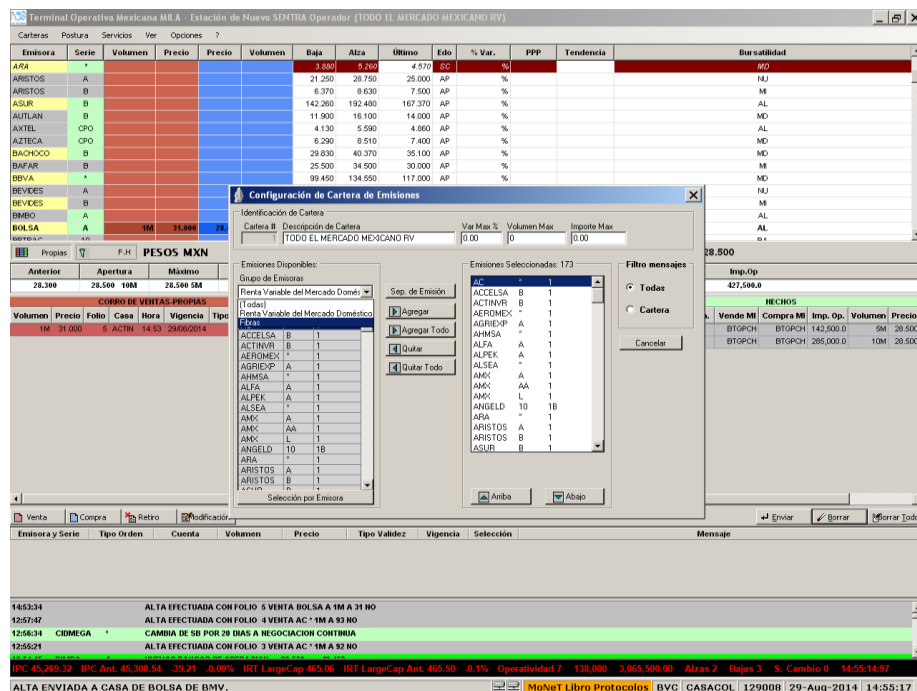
Terminal Operativa Mexicana MILA - Estación de Nuevo SENTRA Operador (TODO EL MERCADO MEXICANO RV)

Carteras Postura Servicios Ver Opciones ?

| Emisora | Serie | Volumen | Precio | Precio | Volumen | Baja | Alza | Último | Edo | % Var. | PPP | Tendencia | Bursatilidad |
|---|---|---|---|---|---|---|---|---|---|---|---|---|---|
| ARA | * | | | | | 3.880 | 5.260 | 4.570 | SC | % | | | MD |
| ARISTOS | A | | | | | 21.250 | 28.750 | 25.000 | AP | % | | | NU |
| ARISTOS | B | | | | | 6.370 | 8.630 | 7.500 | AP | % | | | MI |
| ASUR | B | | | | | 142.260 | 192.480 | 167.370 | AP | % | | | AL |
| AUTLAN | B | | | | | 11.900 | 16.100 | 14.000 | AP | % | | | MD |
| AXTEL | CPO | | | | | 4.130 | 5.590 | 4.860 | AP | % | | | AL |
| AZTECA | CPO | | | | | 6.290 | 8.510 | 7.400 | AP | % | | | MD |
| BACHOCO | B | | | | | 29.830 | 40.370 | 35.100 | AP | % | | | MD |
| BAFAR | B | | | | | 25.500 | 34.500 | 30.000 | AP | % | | | MI |
| BBVA | * | | | | | 99.450 | 134.550 | 117.000 | AP | % | | | MD |
| BEVIDES | A | | | | | | | | | | | | NU |
| BEVIDES | B | | | | | | | | | | | | MI |
| BIMBO | A | | | | | | | | | | | | AL |
| BOLSA | A | 1M | 31.000 | 28. | | | | | | | | | AL |

Propias F.H PESOS MXN 28.500

| Anterior | Apertura | Máximo |
|---|---|---|
| 28.300 | 28.500 10M | 28.500 5M |

Imp.Op
427,500.0

CORRO DE VENTAS-PROPIAS

| Volumen | Precio | Folio | Casa | Hora | Vigencia | Tipo |
|---|---|---|---|---|---|---|
| 1M | 31.000 | 5 | ACTIN | 14:53 | 29/08/2014 | |

HECHOS

| Vende MI | Compra MI | Imp. Op. | Volumen | Precio |
|---|---|---|---|---|
| BTGPCH | BTGPCH | 142,500.0 | 5M | 28.500 |
| BTGPCH | BTGPCH | 285,000.0 | 10M | 28.500 |

Configuración de Cartera de Emisiones

Identificación de Cartera
Cartera # Descripción de Cartera: TODO EL MERCADO MEXICANO RV
Var Max % 0.00 Volumen Max 0 Importe Max 0.00

Emisiones Disponibles:
Grupo de Emisoras
Renta Variable del Mercado Domés
(Todas)
Renta Variable del Mercado Doméstico
Fibras
ACCELSA B 1
ACTINVR B 1
AEROMEX * 1
AGRIEXP A 1
AHMSA * 1
ALFA A 1
ALPEK A 1
ALSEA * 1
AMX A 1
AMX AA 1
AMX L 1
ANGELD 10 1B
ARA * 1
ARISTOS A 1
ARISTOS B 1
Selección por Emisora

Sep. de Emisión
Agregar
Agregar Todo
Quitar
Quitar Todo

Emisiones Seleccionadas: 173
AC * 1
ACCELSA B 1
ACTINVR B 1
AEROMEX * 1
AGRIEXP A 1
AHMSA * 1
ALFA A 1
ALPEK A 1
ALSEA * 1
AMX A 1
AMX AA 1
AMX L 1
ANGELD 10 1B
ARA * 1
ARISTOS A 1
ARISTOS B 1
ASUR B 1
Arriba
Abajo

Filtro mensajes
Todas
Cartera
Cancelar

Venta Compra Retiro Modificación Enviar Borrar Borrar Todo

| Emisora y Serie | Tipo Orden | Cuenta | Volumen | Precio | Tipo Validez | Vigencia | Selección | Mensaje |
|---|---|---|---|---|---|---|---|---|

14:53:34 ALTA EFECTUADA CON FOLIO 5 VENTA BOLSA A 1M A 31 NO
12:57:47 ALTA EFECTUADA CON FOLIO 4 VENTA AC * 1M A 93 NO
12:56:34 CIDMEGA * CAMBIA DE SB POR 20 DIAS A NEGOCIACION CONTINUA
12:55:21 ALTA EFECTUADA CON FOLIO 3 VENTA AC * 1M A 92 NO

IPC 45,269.32 IPC Ant. 45,308.54 -39.21 -0.09% IRT LargeCap 465.06 IRT LargeCap Ant. 465.50 -0.1% Operatividad 7 138,000 3,865,500.00 Alzas 2 Bajas 3 S. Cambio 0 14:55:14:97

ALTA ENVIADA A CASA DE BOLSA DE BMV. MoNeT Libro Protocolos BVC CASACOL 129008 29-Aug-2014 14:55:17